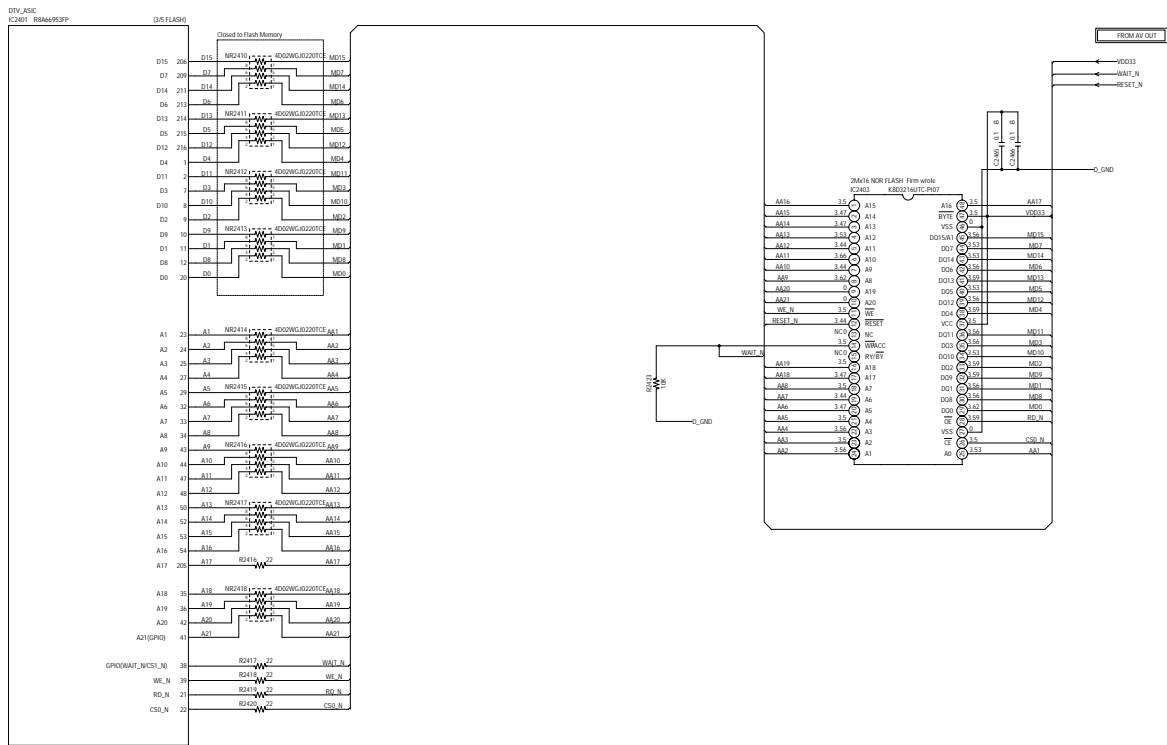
DTV_ASIC
IC2401 R8A66953FP (3/5 FLASH)

Closed to Flash Memory

D15 206 D15 NR2410 4D02WGJ0220TCE MD15
D7 209 D7 MD7
D14 211 D14 MD14
D6 213 D6 MD6
D13 214 D13 NR2411 4D02WGJ0220TCE MD13
D5 215 D5 MD5
D12 216 D12 MD12
D4 1 D4 MD4
D11 2 D11 NR2412 4D02WGJ0220TCE MD11
D3 7 D3 MD3
D10 8 D10 MD10
D2 9 D2 MD2
D9 10 D9 NR2413 4D02WGJ0220TCE MD9
D1 11 D1 MD1
D8 12 D8 MD8
D0 20 D0 MD0

A1 23 A1 NR2414 4D02WGJ0220TCE AA1
A2 24 A2 AA2
A3 25 A3 AA3
A4 27 A4 AA4
A5 29 A5 NR2415 4D02WGJ0220TCE AA5
A6 32 A6 AA6
A7 33 A7 AA7
A8 34 A8 AA8
A9 43 A9 NR2416 4D02WGJ0220TCE AA9
A10 44 A10 AA10
A11 47 A11 AA11
A12 48 A12 AA12
A13 50 A13 NR2417 4D02WGJ0220TCE AA13
A14 52 A14 AA14
A15 53 A15 AA15
A16 54 A16 AA16
A17 205 A17 R2416 22 AA17
A18 35 A18 NR2418 4D02WGJ0220TCE AA18
A19 36 A19 AA19
A20 42 A20 AA20
A21(GPIO) 41 A21 AA21

GPIO(WAIT_N/CS1_N) 38 R2417 22 WAIT_N
WE_N 39 R2418 22 WE_N
RD_N 21 R2419 22 RD_N
CS0_N 22 R2420 22 CS0_N

FROM AV OUT
VDD33
WAIT_N
RESET_N
C2400 0.1 B
C2404 0.1 B
D_GND

2Mx16 NOR FLASH Firm wirele
IC2403 K8D3216UTC-PI07

AA16 3.5 A15
AA15 3.47 A14
AA14 3.47 A13
AA13 3.53 A12
AA12 3.44 A11
AA11 3.66 A10
AA10 3.44 A9
AA9 3.62 A8
AA20 0 A19
AA21 0 A20
WE_N 3.5 $\overline{WE}$
RESET_N 3.44 $\overline{RESET}$
NC0 NC
3.5 $\overline{WP}$ACC
WAIT_N NC0 RY/$\overline{BY}$
AA19 3.5 A18
AA18 3.47 A17
AA8 3.5 A7
AA7 3.44 A6
AA6 3.47 A5
AA5 3.5 A4
AA4 3.56 A3
AA3 3.5 A2
AA2 3.56 A1

A16 3.5 AA17
$\overline{BYTE}$ 3.5 VDD33
VSS 0
DQ15/A1 3.56 MD15
DQ7 3.53 MD7
DQ14 3.53 MD14
DQ6 3.56 MD6
DQ13 3.59 MD13
DQ5 3.53 MD5
DQ12 3.56 MD12
DQ4 3.59 MD4
VCC 3.5
DQ11 3.56 MD11
DQ3 3.56 MD3
DQ10 3.53 MD10
DQ2 3.59 MD2
DQ9 3.59 MD9
DQ1 3.56 MD1
DQ8 3.56 MD8
DQ0 3.62 MD0
$\overline{OE}$ 3.59 RD_N
VSS 0
$\overline{CE}$ 3.5 CS0_N
A0 3.53 AA1

R2423 10K
D_GND